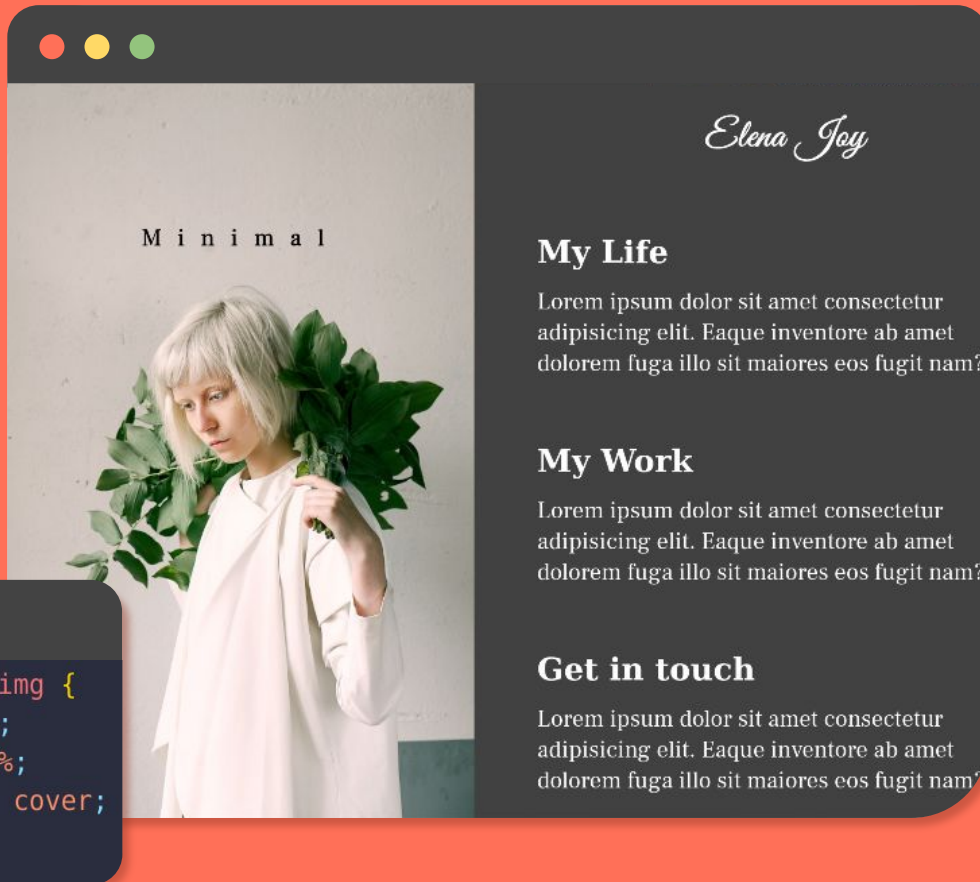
Minimal

Elena Joy

My Life

Lorem ipsum dolor sit amet consectetur adipisicing elit. Eaque inventore ab amet dolorem fuga illo sit maiores eos fugit nam?

My Work

Lorem ipsum dolor sit amet consectetur adipisicing elit. Eaque inventore ab amet dolorem fuga illo sit maiores eos fugit nam?

Get in touch

Lorem ipsum dolor sit amet consectetur adipisicing elit. Eaque inventore ab amet dolorem fuga illo sit maiores eos fugit nam?

img {
;
%;
cover;